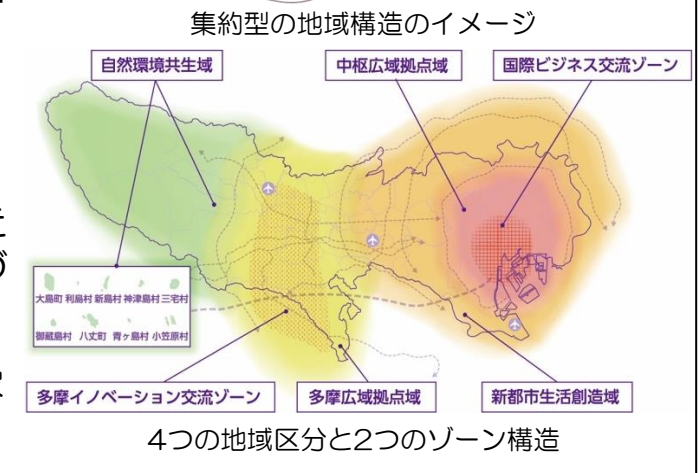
集約型の地域構造のイメージ

自然環境共生域

中枢広域拠点域

国際ビジネス交流ゾーン

大島町 利島村 新島村 神津島村 三宅村

御蔵島村 八丈町 青ヶ島村 小笠原村

多摩イノベーション交流ゾーン

多摩広域拠点域

新都市生活創造域

4つの地域区分と2つのゾーン構造